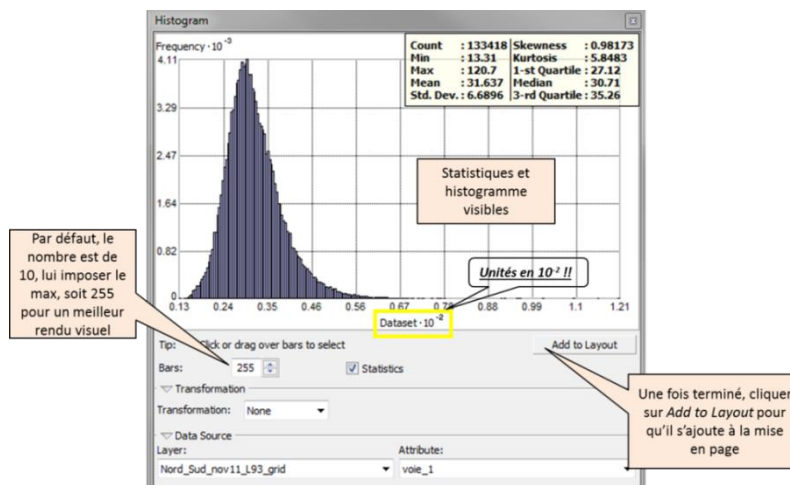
Histogram

Frequency $\cdot 10^{-3}$

| Count | : 133418 | Skewness | : 0.98173 |
|---|---|---|---|
| Min | : 13.31 | Kurtosis | : 5.8483 |
| Max | : 120.7 | 1-st Quartile | : 27.12 |
| Mean | : 31.637 | Median | : 30.71 |
| Std. Dev. | : 6.6896 | 3-rd Quartile | : 35.26 |

4.11
3.29
2.47
1.64
0.82
0

Statistiques et histogramme visibles

Unités en $10^{-2}$ !!

0.13 0.24 0.35 0.46 0.56 0.67 0.78 0.88 0.99 1.1 1.21

Dataset $\cdot 10^{-2}$

Par défaut, le nombre est de 10, lui imposer le max, soit 255 pour un meilleur rendu visuel

Tip: Click or drag over bars to select

Add to Layout

Bars: 255

Statistics

Transformation

Transformation: None

Data Source

Layer:

Nord_Sud_nov11_L93_grid

Attribute:

voie_1

Une fois terminé, cliquer sur *Add to Layout* pour qu'il s'ajoute à la mise en page